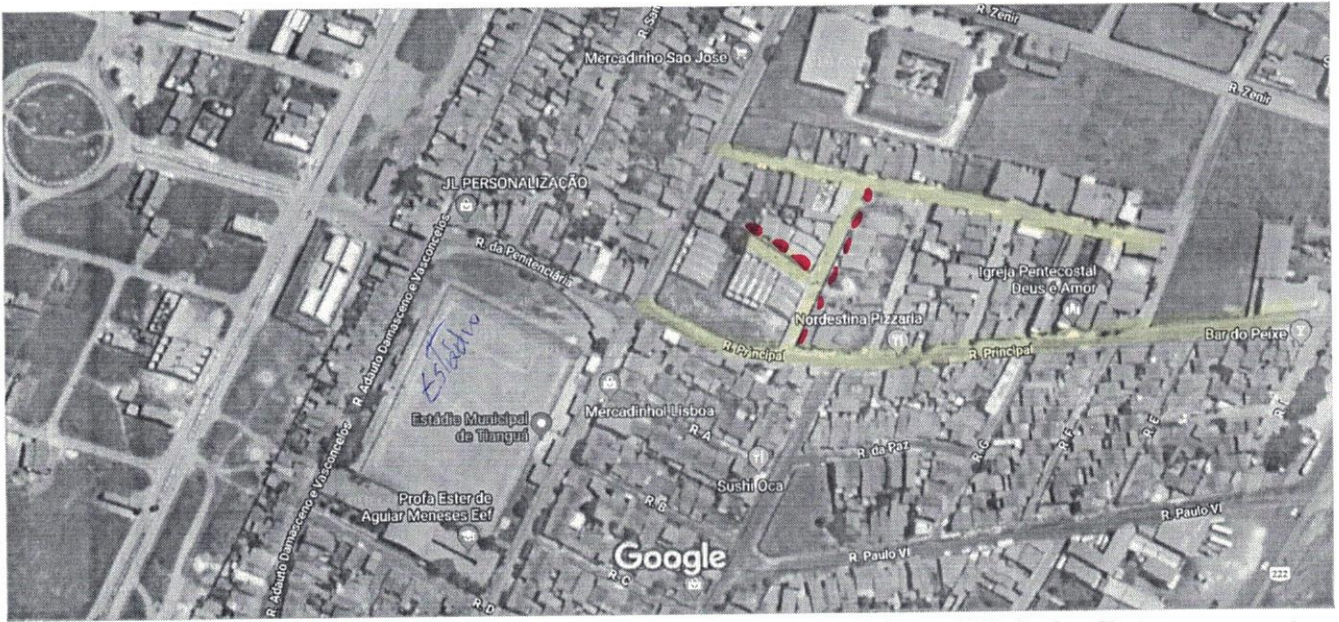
R. Zenir
R. Zenir
R. Sa
Mercadinho Sao Jose
JL PERSONALIZAÇÃO
R. Aduto Damasceno e Vasconcelos
R. da Penitenciária
Igreja Pentecostal Deus é Amor
Nordestina Pizzaria
Bar do Peixe
R. Principal
R. Principal
Estádio
R. Aduto Damasceno e Vasconcelos
Estádio Municipal de Tianguá
Mercadinho Lisboa
R. A
R. da Paz
R. G
R. F
R. E
R. F
Sushi Oca
R. B
Profa Ester de Aguiar Meneses Eef
R. Paulo VI
R. Paulo VI
Google
R. C
R. D
R. Aduto Damasceno e Vasconcelos
222